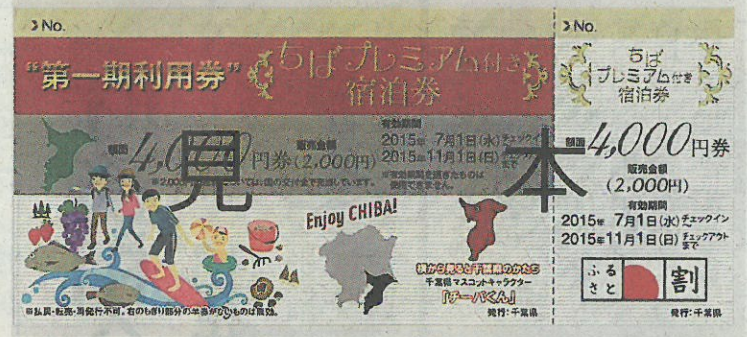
No.

"第一期利用券"

ちばプレミアム付き宿泊券

額面 4,000円券

販売金額 (2,000円)

有効期間
2015年 7月1日(水)チェックイン
2015年11月1日(日)

見本

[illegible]

Enjoy CHIBA!

横から見ると"犬"の形!
千葉県マスコットキャラクター
「チーバくん」

※払戻・転売・再発行不可。右のもぎり部分の半券がないものは無効。

発行:千葉県

No.

ちば プレミアム付き 宿泊券

額面 4,000円券

販売金額 (2,000円)

有効期間
2015年 7月1日(水)チェックイン
2015年11月1日(日)チェックアウトまで

ふるさと割

発行:千葉県